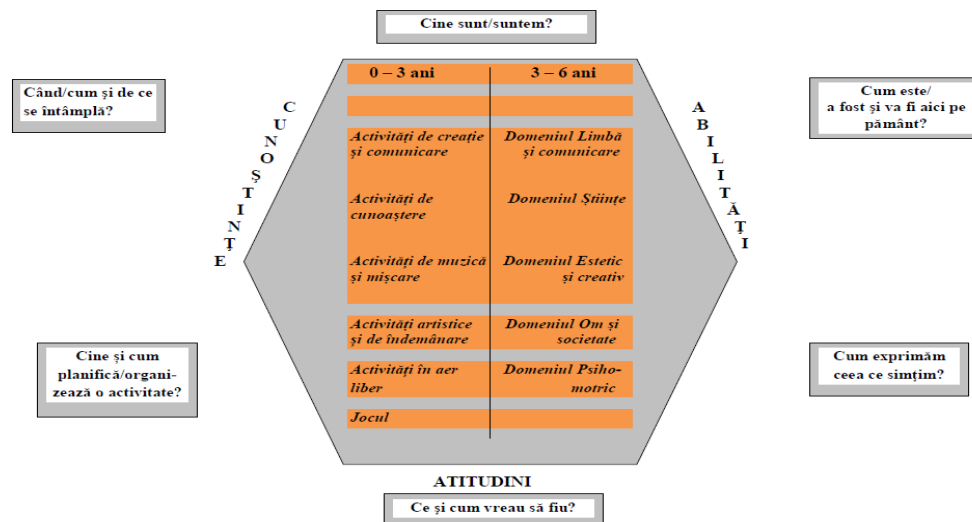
Cine sunt/suntem?

Când/cum şi de ce se întâmplă?

Cum este/ a fost şi va fi aici pe pământ?

C U N O Ş T I N Ţ E

A B I L I T Ă Ţ I

| 0 – 3 ani | 3 – 6 ani |
|---|---|
| | |
| Activităţi de creaţie şi comunicare | Domeniul Limbă şi comunicare |
| Activităţi de cunoaştere | Domeniul Ştiinţe |
| Activităţi de muzică şi mişcare | Domeniul Estetic şi creativ |
| Activităţi artistice şi de îndemânare | Domeniul Om şi societate |
| Activităţi în aer liber | Domeniul Psihomotric |
| Jocul | |

Cine şi cum planifică/organizează o activitate?

Cum exprimăm ceea ce simţim?

ATITUDINI

Ce şi cum vreau să fiu?